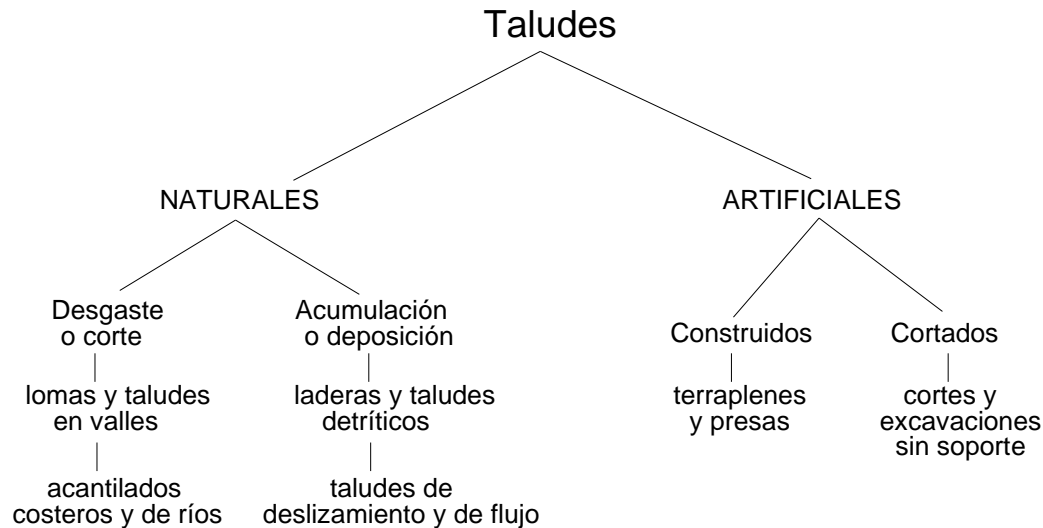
Taludes

NATURALES

Desgaste o corte

lomas y taludes en valles

acantilados costeros y de ríos

Acumulación o deposición

laderas y taludes detríticos

taludes de deslizamiento y de flujo

ARTIFICIALES

Construidos

terraplenes y presas

Cortados

cortes y excavaciones sin soporte